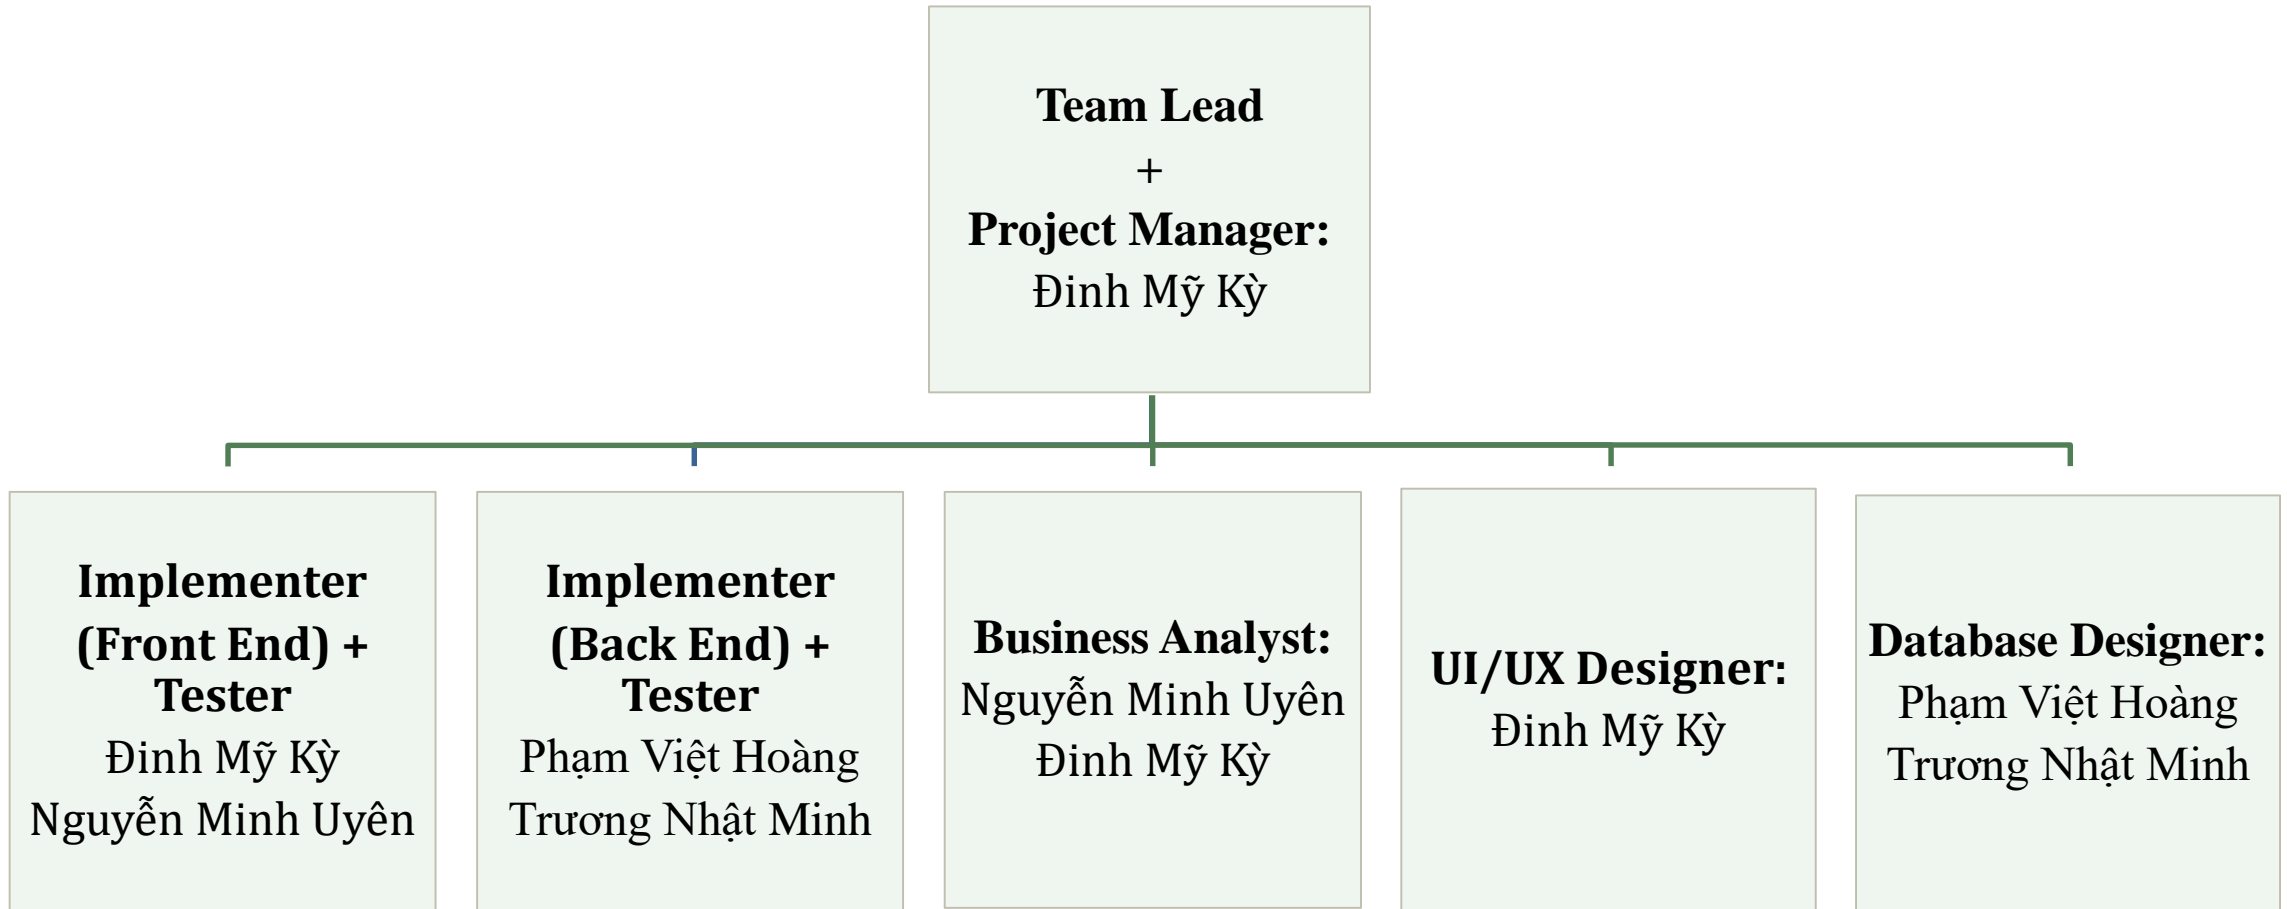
Team Lead
+
Project Manager:
Đinh Mỹ Kỳ

Implementer (Front End) + Tester
Đinh Mỹ Kỳ
Nguyễn Minh Uyên

Implementer (Back End) + Tester
Phạm Việt Hoàng
Trương Nhật Minh

Business Analyst:
Nguyễn Minh Uyên
Đinh Mỹ Kỳ

UI/UX Designer:
Đinh Mỹ Kỳ

Database Designer:
Phạm Việt Hoàng
Trương Nhật Minh